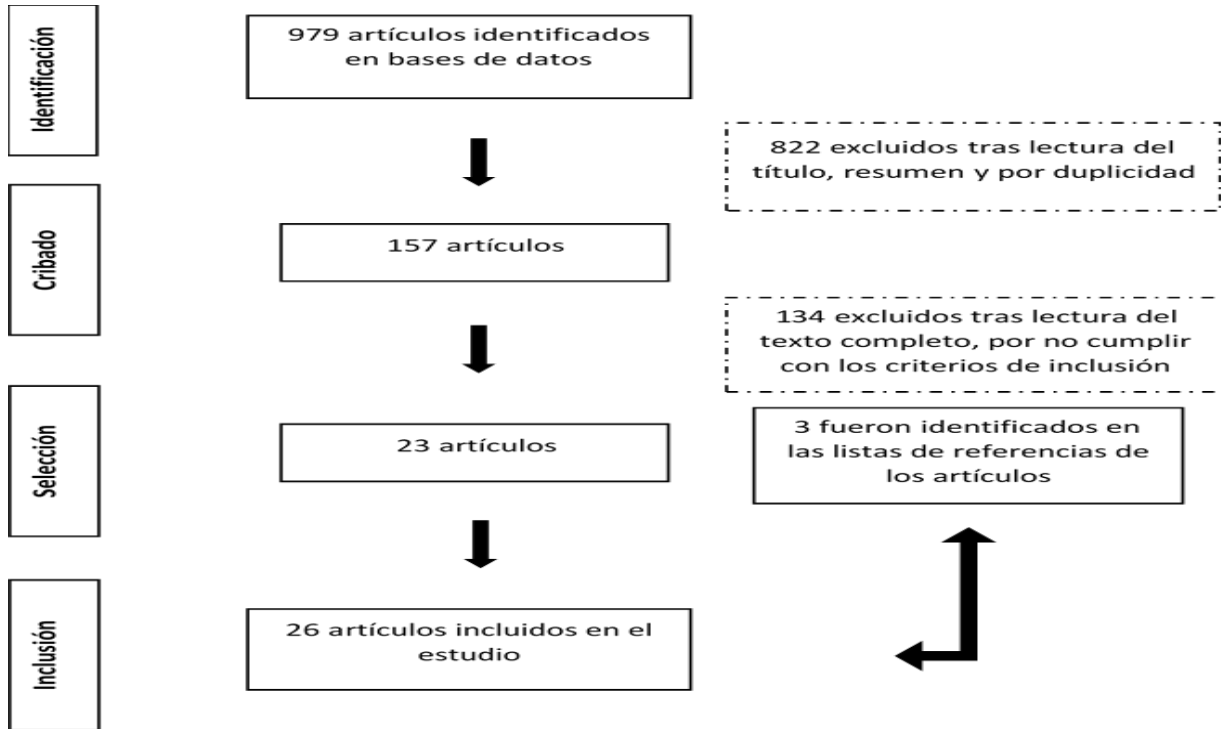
Identificación

979 artículos identificados en bases de datos

822 excluidos tras lectura del título, resumen y por duplicidad

Cribado

157 artículos

134 excluidos tras lectura del texto completo, por no cumplir con los criterios de inclusión

Selección

23 artículos

3 fueron identificados en las listas de referencias de los artículos

Inclusión

26 artículos incluidos en el estudio